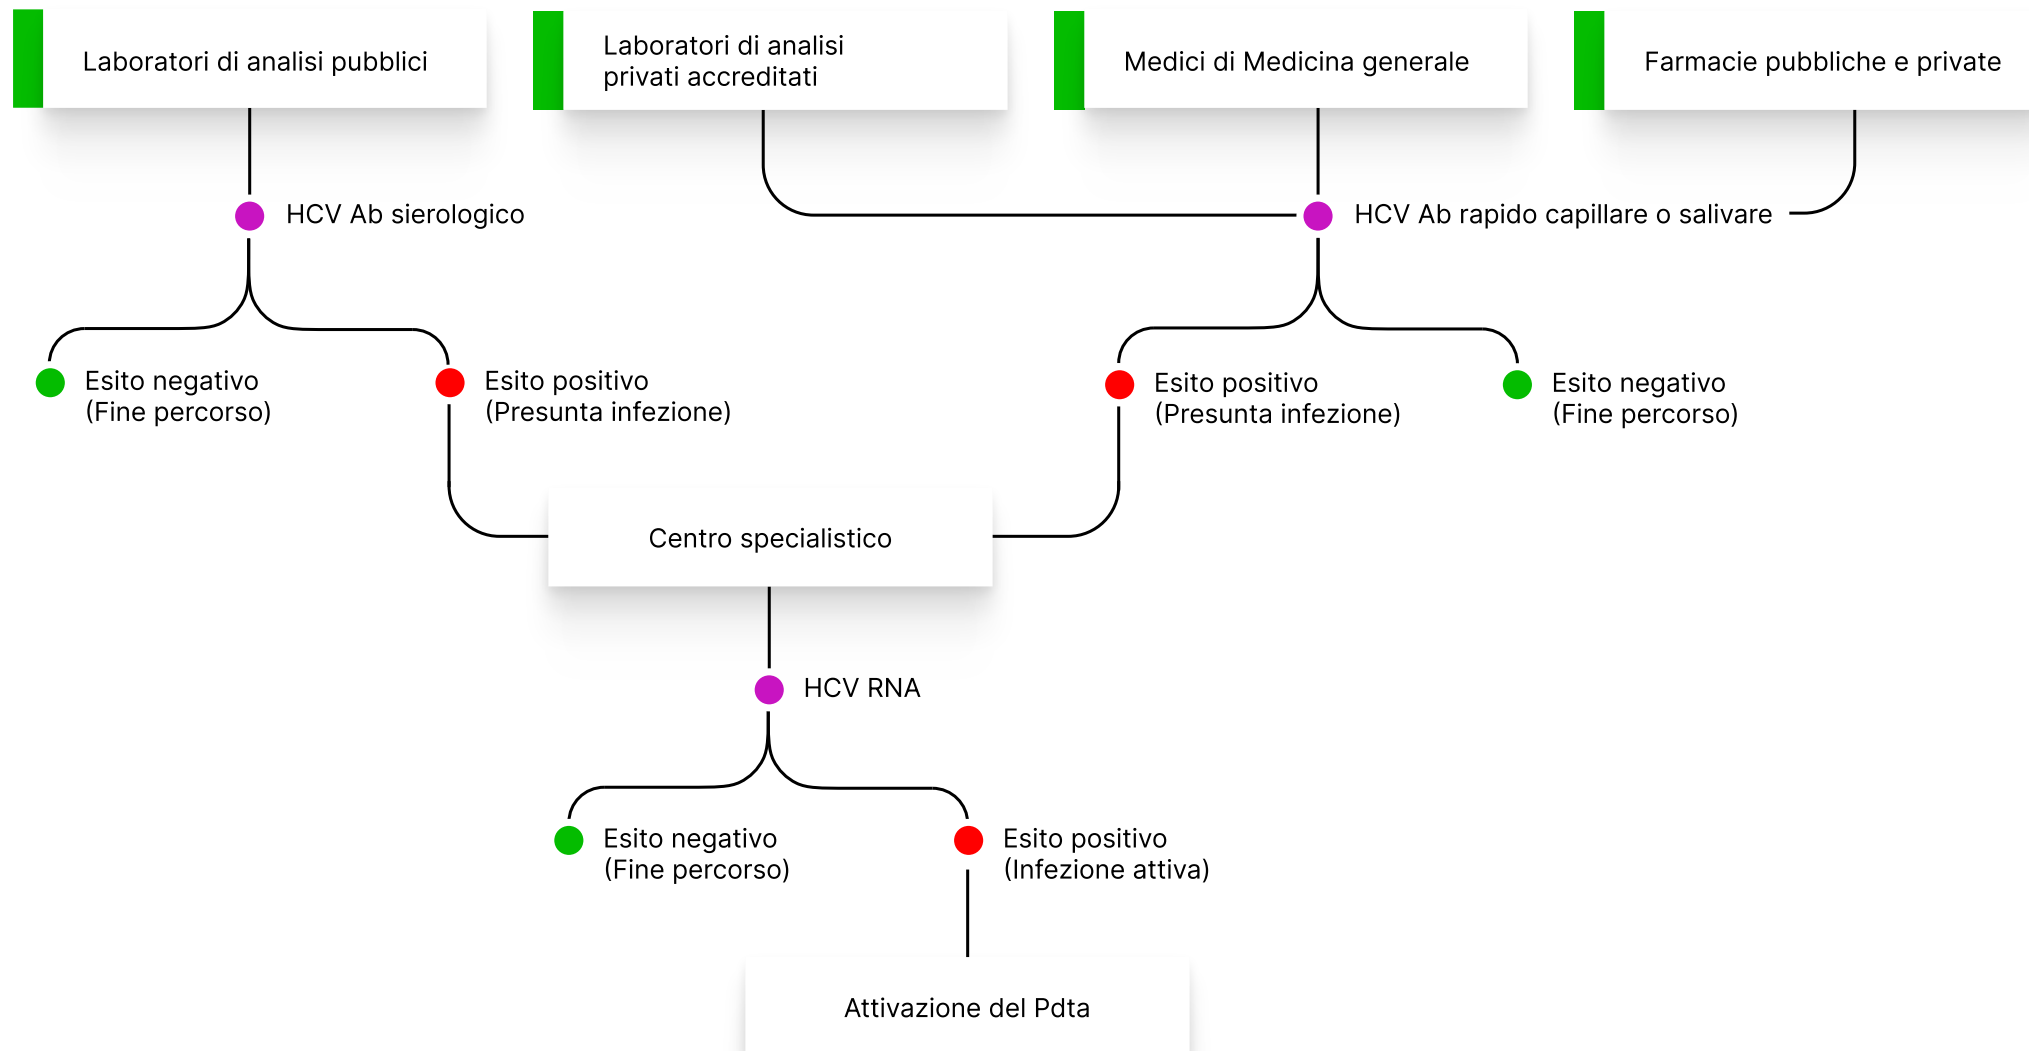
Laboratori di analisi pubblici

Laboratori di analisi privati accreditati

Medici di Medicina generale

Farmacie pubbliche e private

HCV Ab sierologico

HCV Ab rapido capillare o salivare

Esito negativo (Fine percorso)

Esito positivo (Presunta infezione)

Esito positivo (Presunta infezione)

Esito negativo (Fine percorso)

Centro specialistico

HCV RNA

Esito negativo (Fine percorso)

Esito positivo (Infezione attiva)

Attivazione del Pdta